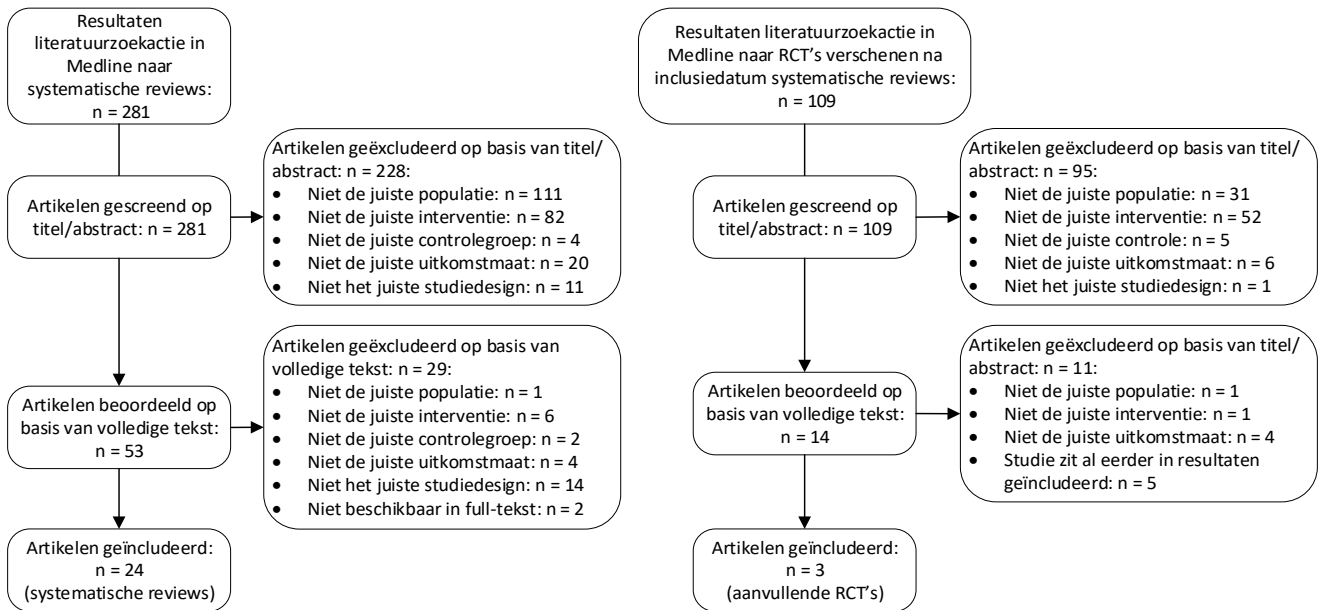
Resultaten literatuurzoekactie in Medline naar systematische reviews: n = 281

Artikelen gescreend op titel/abstract: n = 281

Artikelen geëxcludeerd op basis van titel/abstract: n = 228:
- Niet de juiste populatie: n = 111
- Niet de juiste interventie: n = 82
- Niet de juiste controlegroep: n = 4
- Niet de juiste uitkomstmaat: n = 20
- Niet het juiste studiedesign: n = 11

Artikelen beoordeeld op basis van volledige tekst: n = 53

Artikelen geëxcludeerd op basis van volledige tekst: n = 29:
- Niet de juiste populatie: n = 1
- Niet de juiste interventie: n = 6
- Niet de juiste controlegroep: n = 2
- Niet de juiste uitkomstmaat: n = 4
- Niet het juiste studiedesign: n = 14
- Niet beschikbaar in full-tekst: n = 2

Artikelen geïncludeerd: n = 24 (systematische reviews)

Resultaten literatuurzoekactie in Medline naar RCT's verschenen na inclusiedatum systematische reviews: n = 109

Artikelen gescreend op titel/abstract: n = 109

Artikelen geëxcludeerd op basis van titel/abstract: n = 95:
- Niet de juiste populatie: n = 31
- Niet de juiste interventie: n = 52
- Niet de juiste controle: n = 5
- Niet de juiste uitkomstmaat: n = 6
- Niet het juiste studiedesign: n = 1

Artikelen beoordeeld op basis van volledige tekst: n = 14

Artikelen geëxcludeerd op basis van titel/abstract: n = 11:
- Niet de juiste populatie: n = 1
- Niet de juiste interventie: n = 1
- Niet de juiste uitkomstmaat: n = 4
- Studie zit al eerder in resultaten geïncludeerd: n = 5

Artikelen geïncludeerd: n = 3 (aanvullende RCT's)